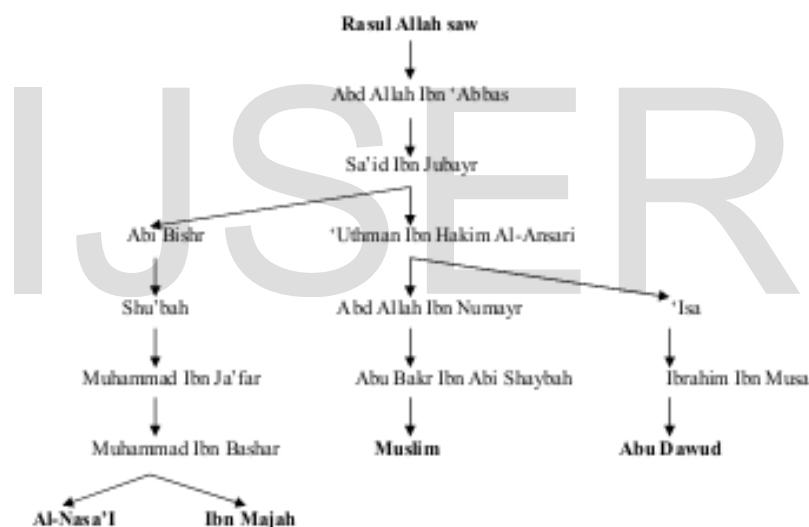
Rasul Allah saw

Abd Allah Ibn 'Abbas

Sa'id Ibn Jubayr

Abi Bishr

'Uthman Ibn Hakim Al-Ansari

Shu'bah

Abd Allah Ibn Numayr

'Isa

Muhammad Ibn Ja'far

Abu Bakr Ibn Abi Shaybah

Ibrahim Ibn Musa

Muhammad Ibn Bashar

Muslim

Abu Dawud

Al-Nasa'I

Ibn Majah

IJSER